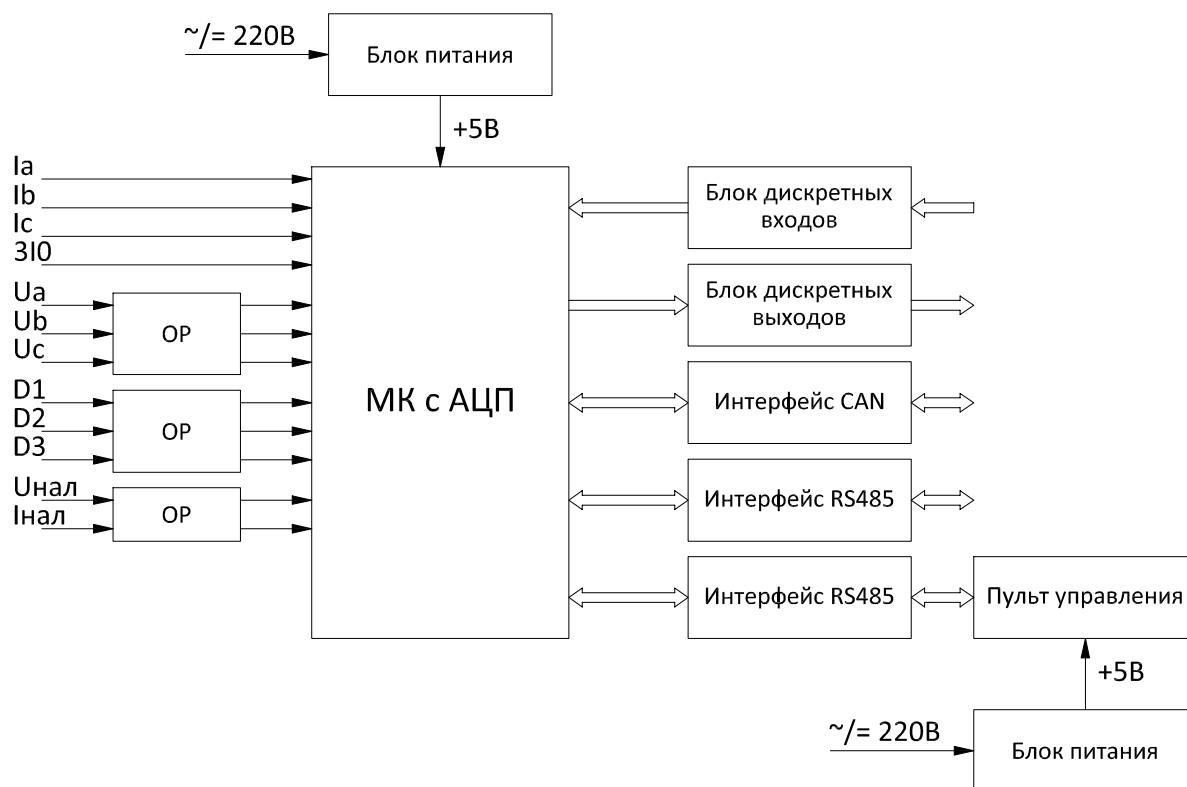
~/= 220В
Блок питания
+5В
Ia
Ib
Ic
3I0
Ua
Ub
Uc
ОР
D1
D2
D3
ОР
Uнал
Iнал
ОР
МК с АЦП
Блок дискретных входов
Блок дискретных выходов
Интерфейс CAN
Интерфейс RS485
Интерфейс RS485
Пульт управления
+5В
~/= 220В
Блок питания